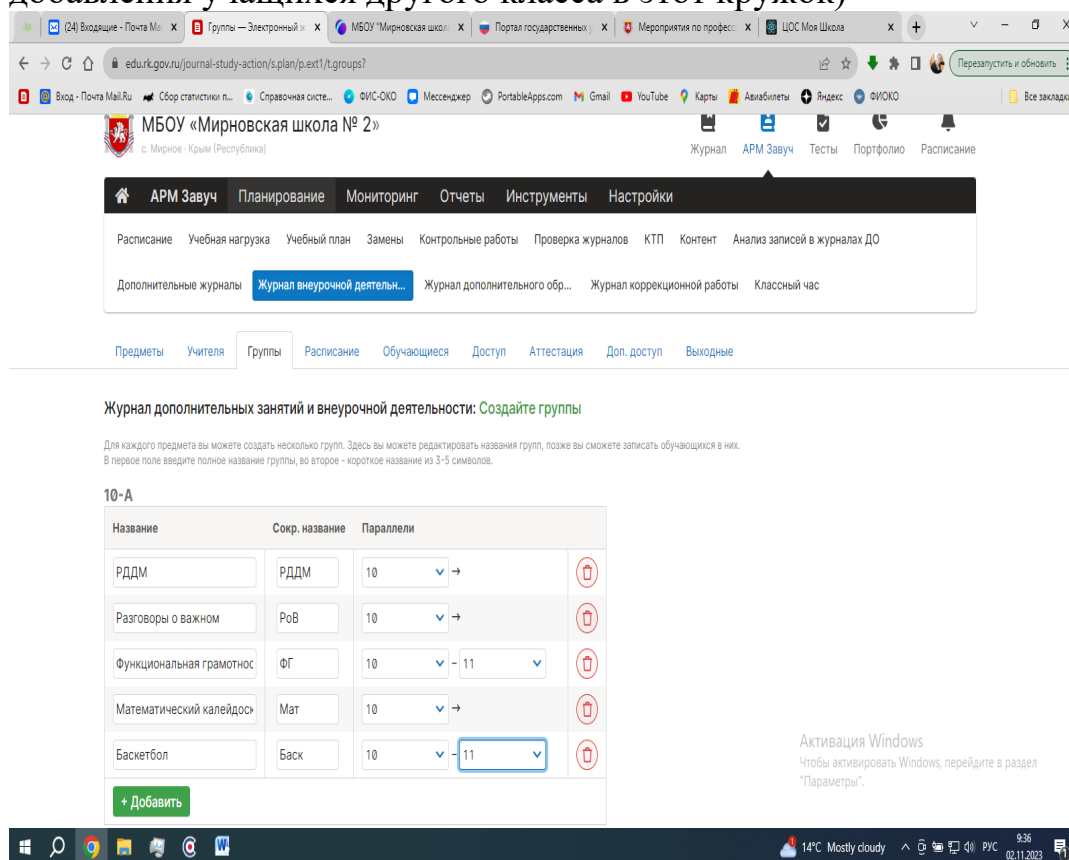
(24) Входящие - Почта Ма | Группы — Электронный ж | МБОУ "Мирновская школ | Портал государственных у | Мероприятия по професс | ЦОС Моя Школа

edu.rk.gov.ru/journal-study-action/s.plan/p.ext1/t.groups?

Перезапустить и обновить

Вход - Почта Mail.Ru | Сбор статистики п... | Справочная систе... | ФИС-ОКО | Мессенджер | PortableApps.com | Gmail | YouTube | Карты | Авиабилеты | Яндекс | ФИОКО | Все закладки

МБОУ «Мирновская школа № 2»
с. Мирное · Крым (Республика)

Журнал | АРМ Завуч | Тесты | Портфолио | Расписание

АРМ Завуч | Планирование | Мониторинг | Отчеты | Инструменты | Настройки

Расписание | Учебная нагрузка | Учебный план | Замены | Контрольные работы | Проверка журналов | КТП | Контент | Анализ записей в журналах ДО

Дополнительные журналы | Журнал внеурочной деятельн... | Журнал дополнительного обр... | Журнал коррекционной работы | Классный час

Предметы | Учителя | Группы | Расписание | Обучающиеся | Доступ | Аттестация | Доп. доступ | Выходные

Журнал дополнительных занятий и внеурочной деятельности: Создайте группы

Для каждого предмета вы можете создать несколько групп. Здесь вы можете редактировать названия групп, позже вы сможете записать обучающихся в них.
В первое поле введите полное название группы, во второе - короткое название из 3-5 символов.

10-А

| Название | Сокр. название | Параллели |
|---|---|---|
| РДДМ | РДДМ | 10 → |
| Разговоры о важном | РоВ | 10 → |
| Функциональная грамотнос | ФГ | 10 - 11 |
| Математический калейдоск | Мат | 10 → |
| Баскетбол | Баск | 10 - 11 |

+ Добавить

Активация Windows
Чтобы активировать Windows, перейдите в раздел "Параметры".

14°C Mostly cloudy | РУС | 9:36 | 02.11.2023